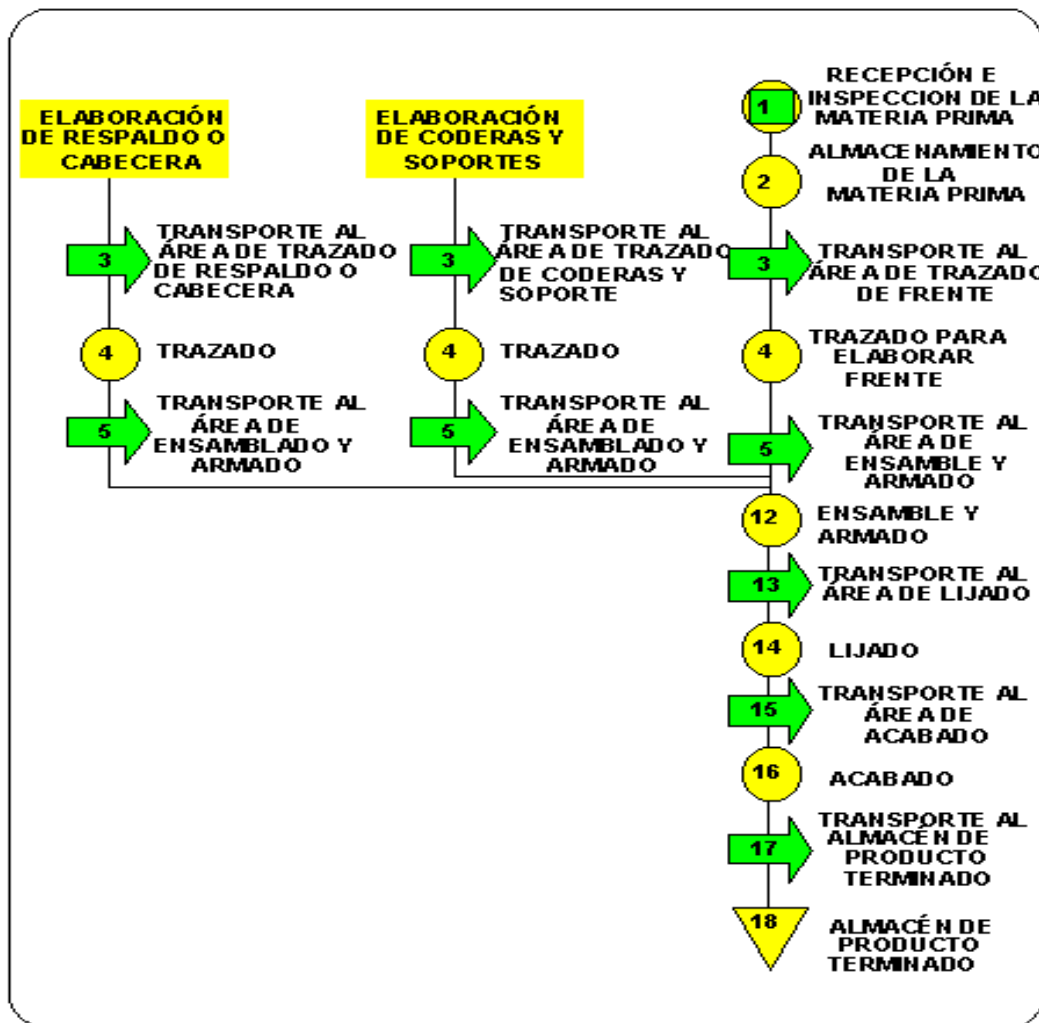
ELABORACIÓN DE RESPALDO O CABECERA

3 TRANSPORTE AL ÁREA DE TRAZADO DE RESPALDO O CABECERA

4 TRAZADO

5 TRANSPORTE AL ÁREA DE ENSAMBLADO Y ARMADO

ELABORACIÓN DE CODERAS Y SOPORTES

3 TRANSPORTE AL ÁREA DE TRAZADO DE CODERAS Y SOPORTE

4 TRAZADO

5 TRANSPORTE AL ÁREA DE ENSAMBLADO Y ARMADO

1 RECEPCIÓN E INSPECCION DE LA MATERIA PRIMA

2 ALMACENAMIENTO DE LA MATERIA PRIMA

3 TRANSPORTE AL ÁREA DE TRAZADO DE FRENTE

4 TRAZADO PARA ELABORAR FRENTE

5 TRANSPORTE AL ÁREA DE ENSAMBLE Y ARMADO

12 ENSAMBLE Y ARMADO

13 TRANSPORTE AL ÁREA DE LIJADO

14 LIJADO

15 TRANSPORTE AL ÁREA DE ACABADO

16 ACABADO

17 TRANSPORTE AL ALMACÉN DE PRODUCTO TERMINADO

18 ALMACÉN DE PRODUCTO TERMINADO